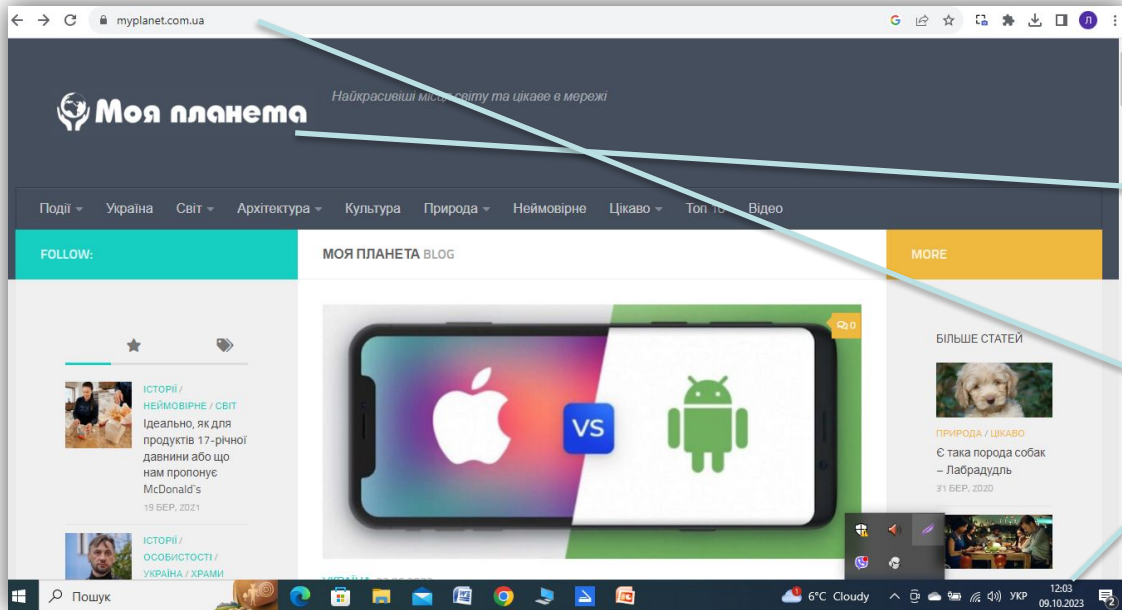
myplanet.com.ua

Моя планета

Найкрасивіші місця світу та цікаве в мережі

Події Україна Світ Архітектура Культура Природа Неймовірне Цікаво Топ 10 Відео

FOLLOW:

МОЯ ПЛАНЕТА BLOG

MORE

0

VS

БІЛЬШЕ СТАТЕЙ

ІСТОРІЇ / НЕЙМОВІРНЕ / СВІТ
Ідеально, як для продуктів 17-річної давнини або що нам пропонує McDonald's
19 БЕР, 2021

ІСТОРІЇ / ОСОБИСТОСТІ / УКРАЇНА / ХРАМИ

ПРИРОДА / ЦІКАВО
Є така порода собак – Лабрадудль
31 БЕР, 2020

Пошук

6°C Cloudy

УКР

12:03
09.10.2023